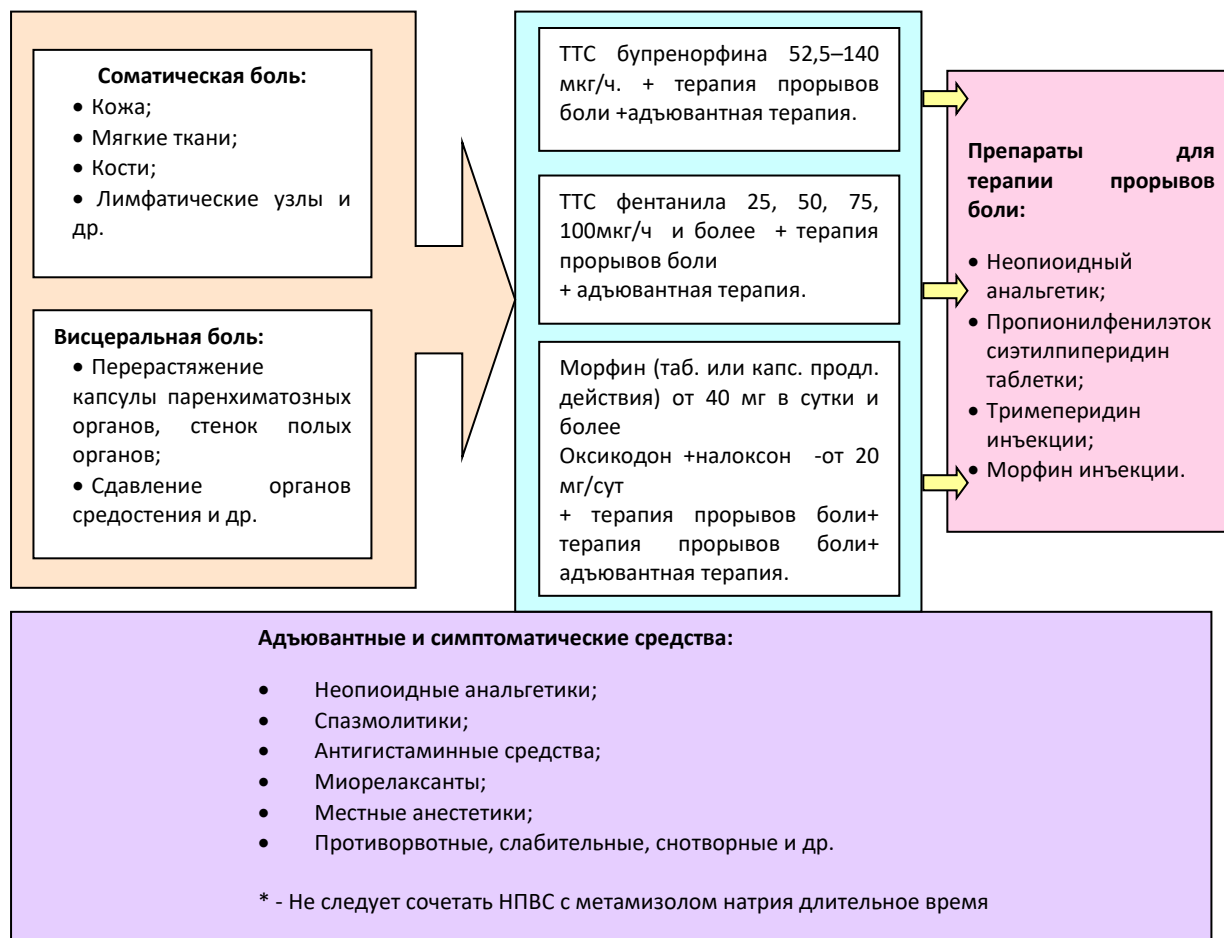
Соматическая боль:
• Кожа;
• Мягкие ткани;
• Кости;
• Лимфатические узлы и др.

Висцеральная боль:
• Перерастяжение капсулы паренхиматозных органов, стенок полых органов;
• Сдавление органов средостения и др.

ТТС бупренорфина 52,5–140 мкг/ч. + терапия прорывов боли +адъювантная терапия.

ТТС фентанила 25, 50, 75, 100мкг/ч и более + терапия прорывов боли
+ адъювантная терапия.

Морфин (таб. или капс. продл. действия) от 40 мг в сутки и более
Оксикодон +налоксон -от 20 мг/сут
+ терапия прорывов боли+ терапия прорывов боли+ адъювантная терапия.

Препараты для терапии прорывов боли:
• Неопиоидный анальгетик;
• Пропионилфенилэток сиэтилпиперидин таблетки;
• Тримеперидин инъекции;
• Морфин инъекции.

Адъювантные и симптоматические средства:
• Неопиоидные анальгетики;
• Спазмолитики;
• Антигистаминные средства;
• Миорелаксанты;
• Местные анестетики;
• Противорвотные, слабительные, снотворные и др.

* - Не следует сочетать НПВС с метамизолом натрия длительное время